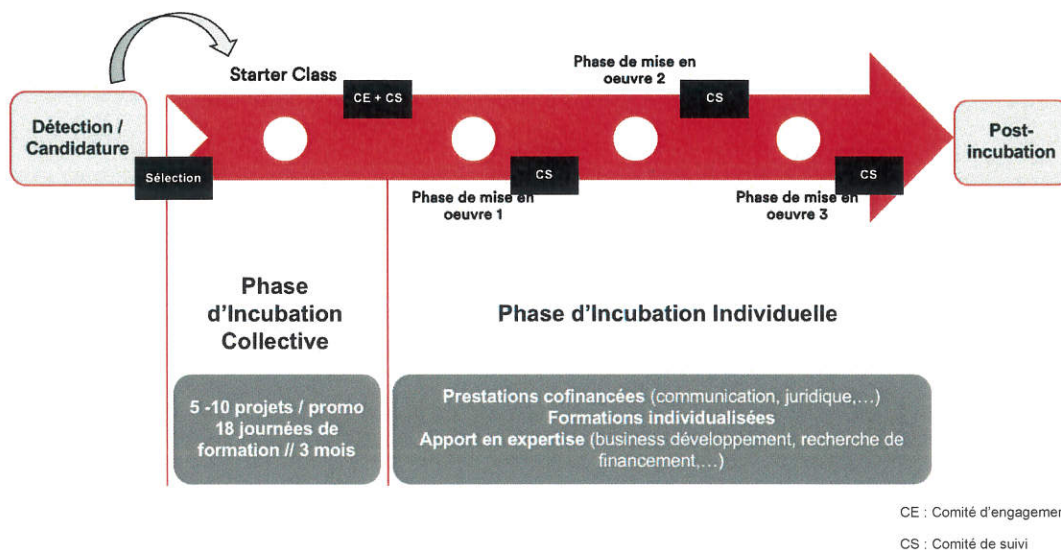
Détection / Candidature

Sélection

Starter Class

CE + CS

Phase de mise en oeuvre 2

CS

CS

Phase de mise en oeuvre 1

CS

Phase de mise en oeuvre 3

Post-incubation

Phase d'Incubation Collective

Phase d'Incubation Individuelle

5 -10 projets / promo
18 journées de formation // 3 mois

Prestations cofinancées (communication, juridique,…)
Formations individualisées
Apport en expertise (business développement, recherche de financement,…)

CE : Comité d'engagemen

CS : Comité de suivi